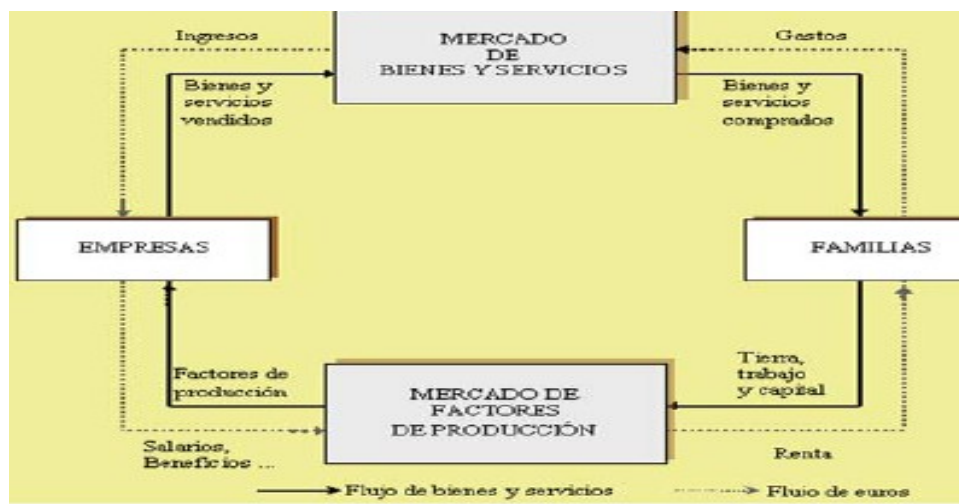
Ingresos

MERCADO DE BIENES Y SERVICIOS

Gastos

Bienes y servicios vendidos

Bienes y servicios comprados

EMPRESAS

FAMILIAS

Factores de producción

MERCADO DE FACTORES DE PRODUCCIÓN

Tierra, trabajo y capital

Salarios, Beneficios ...

Renta

Flujo de bienes y servicios

Flujo de euros